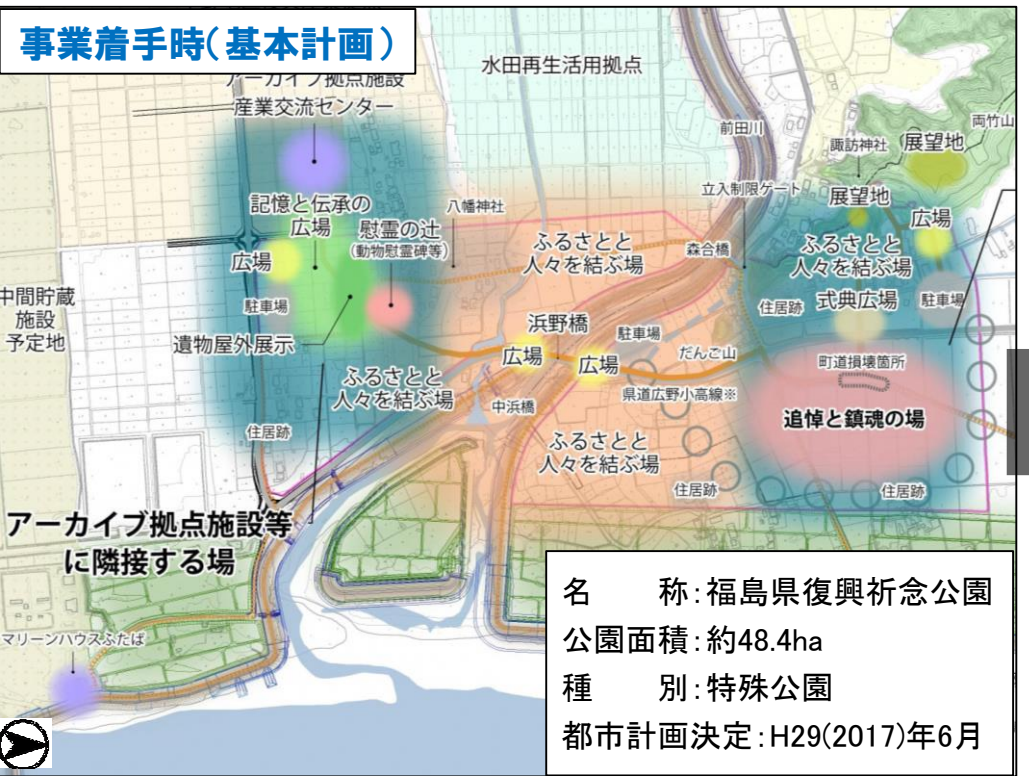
事業着手時(基本計画)

アーカイブ拠点施設
産業交流センター
水田再生活用拠点
前田川
諏訪神社
両竹山
展望地
展望地
立入制限ゲート
広場
記憶と伝承の広場
慰霊の辻
(動物慰霊碑等)
八幡神社
ふるさとと人々を結ぶ場
森合橋
ふるさとと人々を結ぶ場
広場
駐車場
住居跡
式典広場
駐車場
中間貯蔵施設予定地
遺物屋外展示
浜野橋
駐車場
広場
広場
だんご山
町道損壊箇所
ふるさとと人々を結ぶ場
県道広野小高線※
中浜橋
追悼と鎮魂の場
住居跡
ふるさとと人々を結ぶ場
住居跡
住居跡
アーカイブ拠点施設等に隣接する場
マリーンハウスふたば

名　称:福島県復興祈念公園
公園面積:約48.4ha
種　別:特殊公園
都市計画決定:H29(2017)年6月